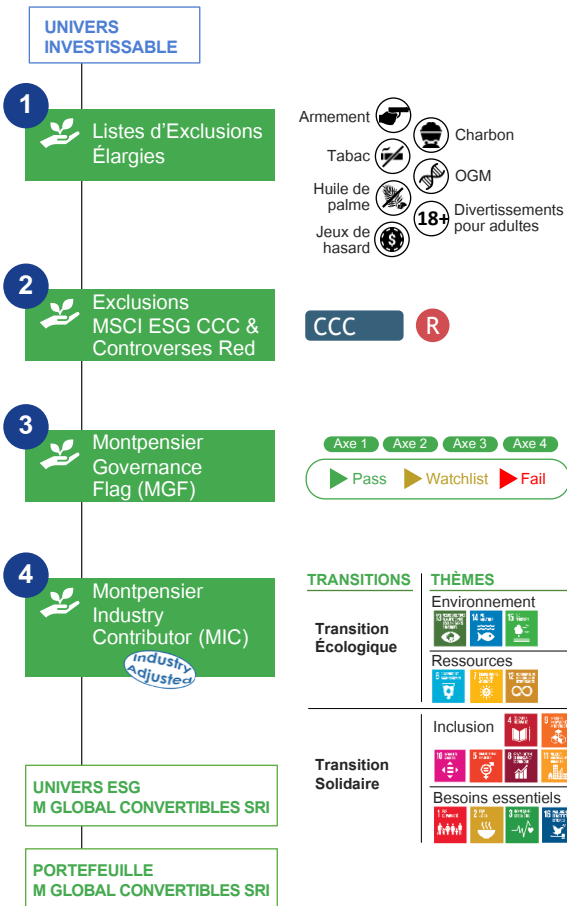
UNIVERS INVESTISSABLE

1
Listes d'Exclusions Élargies

Armement
Charbon
Tabac
OGM
Huile de palme
18+
Divertissements pour adultes
Jeux de hasard

2
Exclusions MSCI ESG CCC & Controverses Red

CCC
R

3
Montpensier Governance Flag (MGF)

Axe 1
Axe 2
Axe 3
Axe 4
Pass
Watchlist
Fail

4
Montpensier Industry Contributor (MIC)
Industry Adjusted

| TRANSITIONS | THÈMES |
|---|---|
| Transition Écologique | Environnement |
| | Ressources |
| Transition Solidaire | Inclusion |
| | Besoins essentiels |

UNIVERS ESG
M GLOBAL CONVERTIBLES SRI

PORTEFEUILLE
M GLOBAL CONVERTIBLES SRI